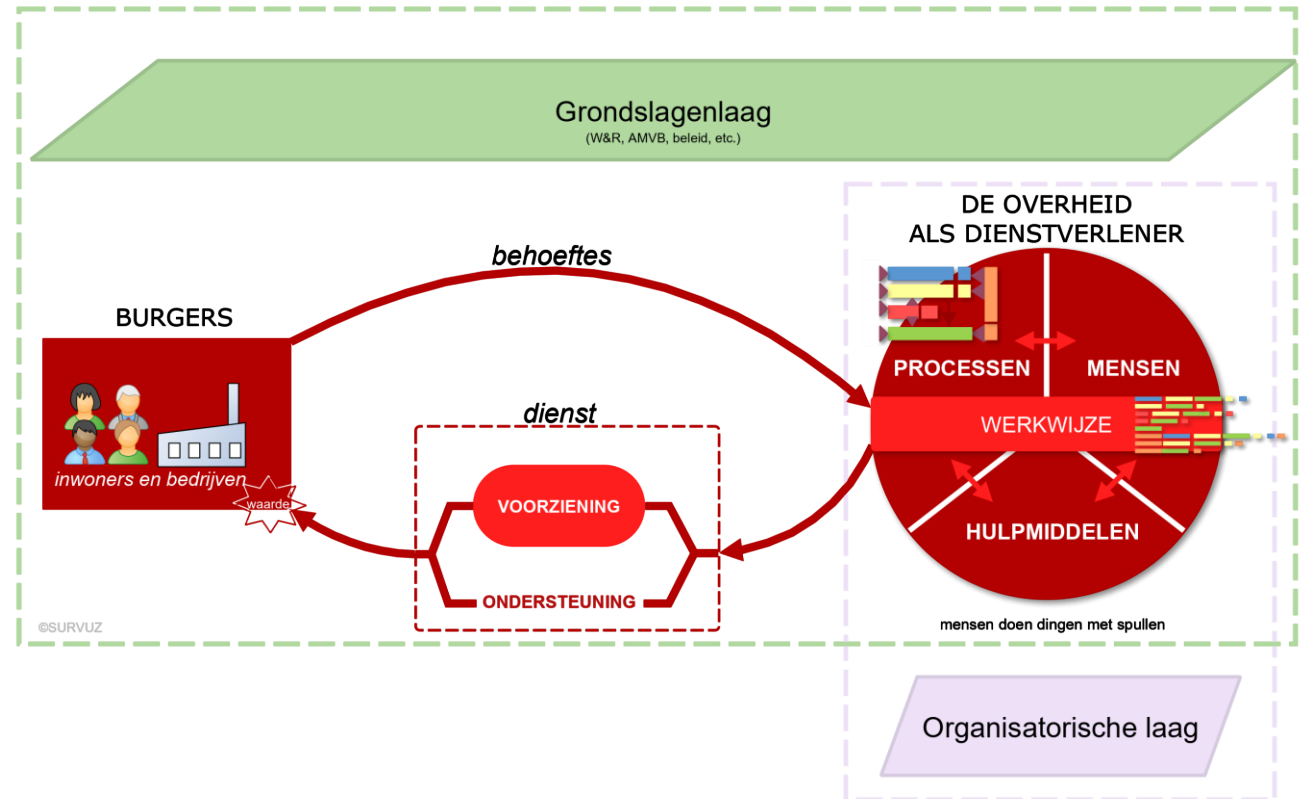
Grondslagenlaag
(W&R, AMVB, beleid, etc.)

DE OVERHEID
ALS DIENSTVERLENER

behoeftes

BURGERS

inwoners en bedrijven

waarde

dienst

VOORZIENING

ONDERSTEUNING

PROCESSEN

MENSEN

WERKWIJZE

HULPMIDDELEN

mensen doen dingen met spullen

©SURVUZ

Organisatorische laag